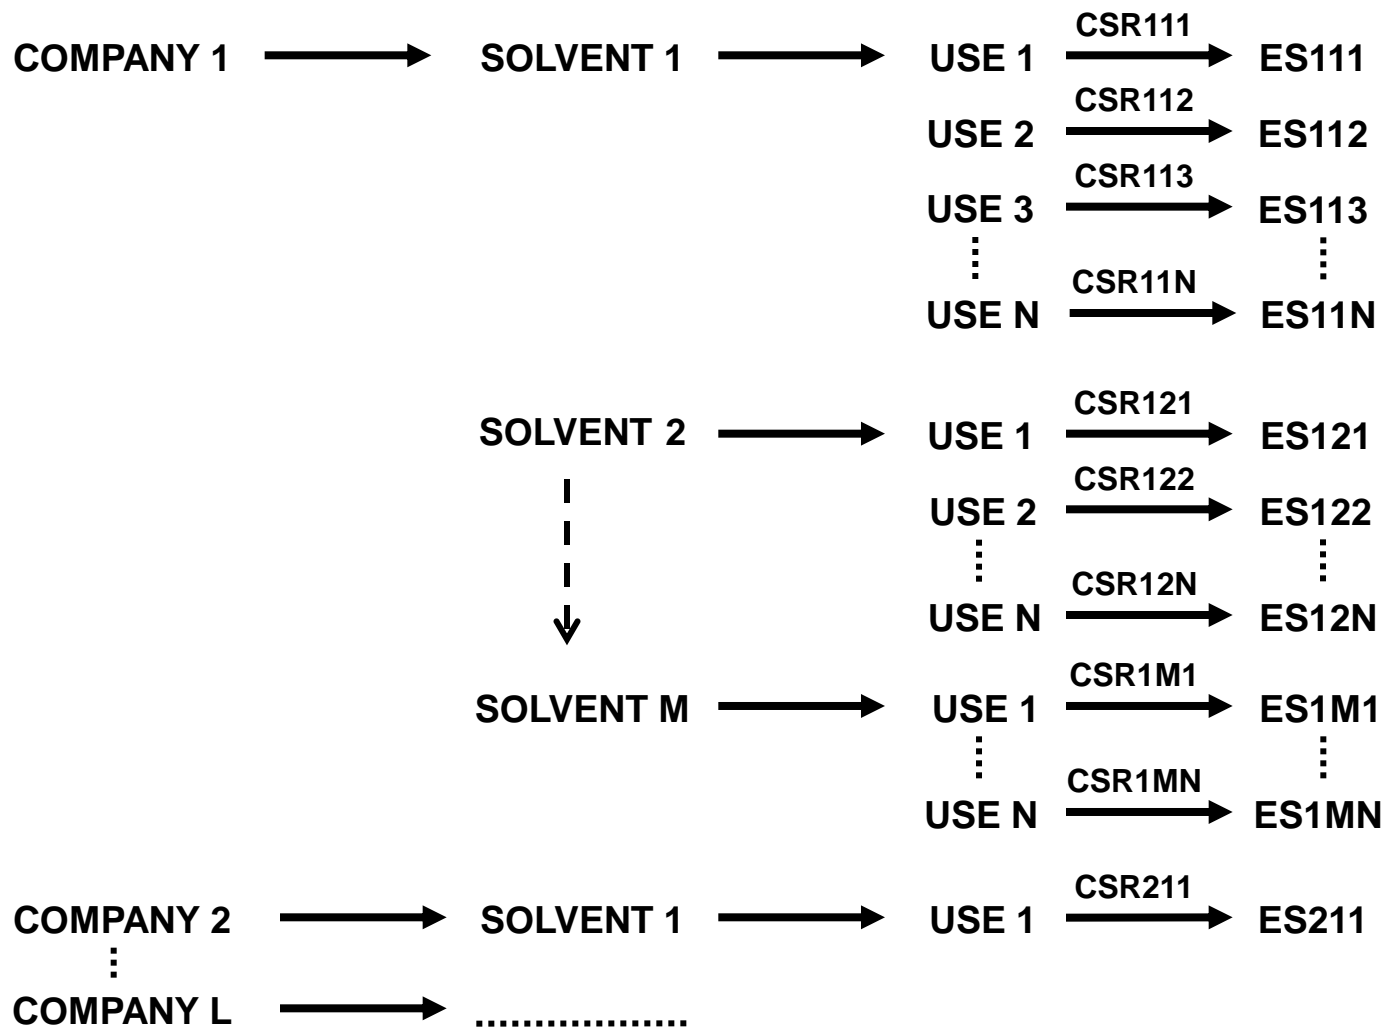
COMPANY 1 SOLVENT 1 USE 1 CSR111 ES111
USE 2 CSR112 ES112
USE 3 CSR113 ES113
⋮ ⋮
USE N CSR11N ES11N

SOLVENT 2 USE 1 CSR121 ES121
USE 2 CSR122 ES122
⋮ ⋮
USE N CSR12N ES12N

SOLVENT M USE 1 CSR1M1 ES1M1
⋮ ⋮
USE N CSR1MN ES1MN

COMPANY 2 SOLVENT 1 USE 1 CSR211 ES211
⋮
COMPANY L ..................